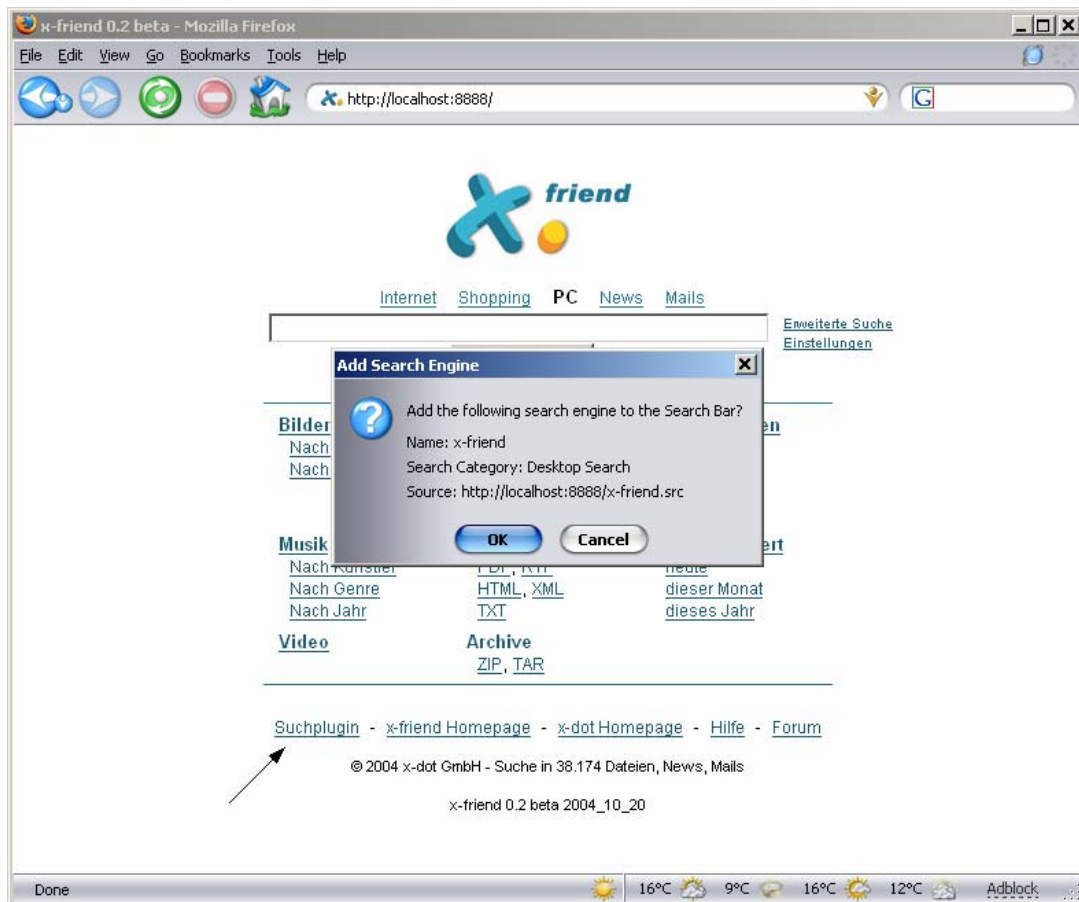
x-friend 0.2 beta - Mozilla Firefox

File Edit View Go Bookmarks Tools Help

http://localhost:8888/

friend

Internet Shopping PC News Mails

Erweiterte Suche
Einstellungen

Add Search Engine

Add the following search engine to the Search Bar?

Name: x-friend

Search Category: Desktop Search

Source: http://localhost:8888/x-friend.src

OK Cancel

Bilder
Nach
Nach

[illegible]en

Musik
Nach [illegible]
Nach Genre
Nach Jahr

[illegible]
HTML, XML
TXT

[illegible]ert
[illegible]
dieser Monat
dieses Jahr

Video

Archive
ZIP, TAR

Suchplugin - x-friend Homepage - x-dot Homepage - Hilfe - Forum

© 2004 x-dot GmbH - Suche in 38.174 Dateien, News, Mails

x-friend 0.2 beta 2004_10_20

Done 16°C 9°C 16°C 12°C Adblock